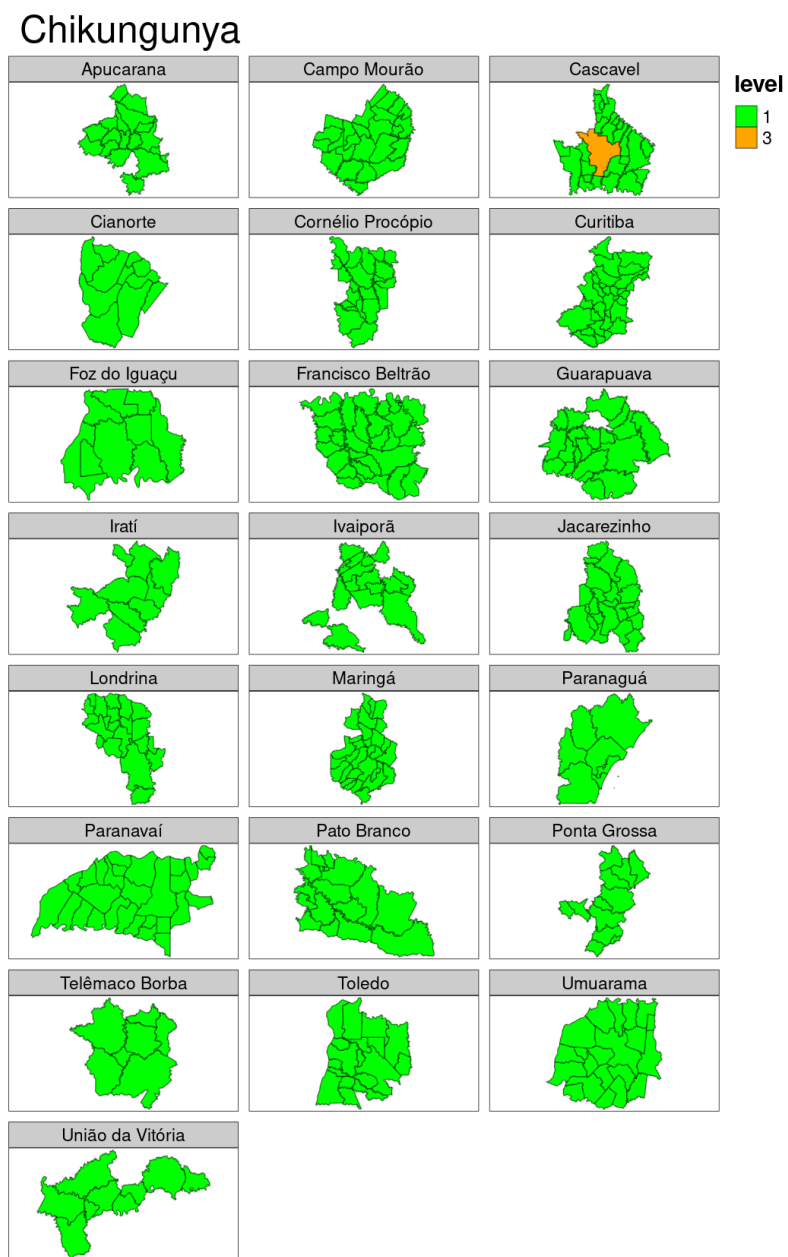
Chikungunya

Apucarana

Campo Mourão

Cascavel

level
1
3

Cianorte

Cornélio Procópio

Curitiba

Foz do Iguaçu

Francisco Beltrão

Guarapuava

Iratí

Ivaiporã

Jacarezinho

Londrina

Maringá

Paranaguá

Paranavaí

Pato Branco

Ponta Grossa

Telêmaco Borba

Toledo

Umuarama

União da Vitória